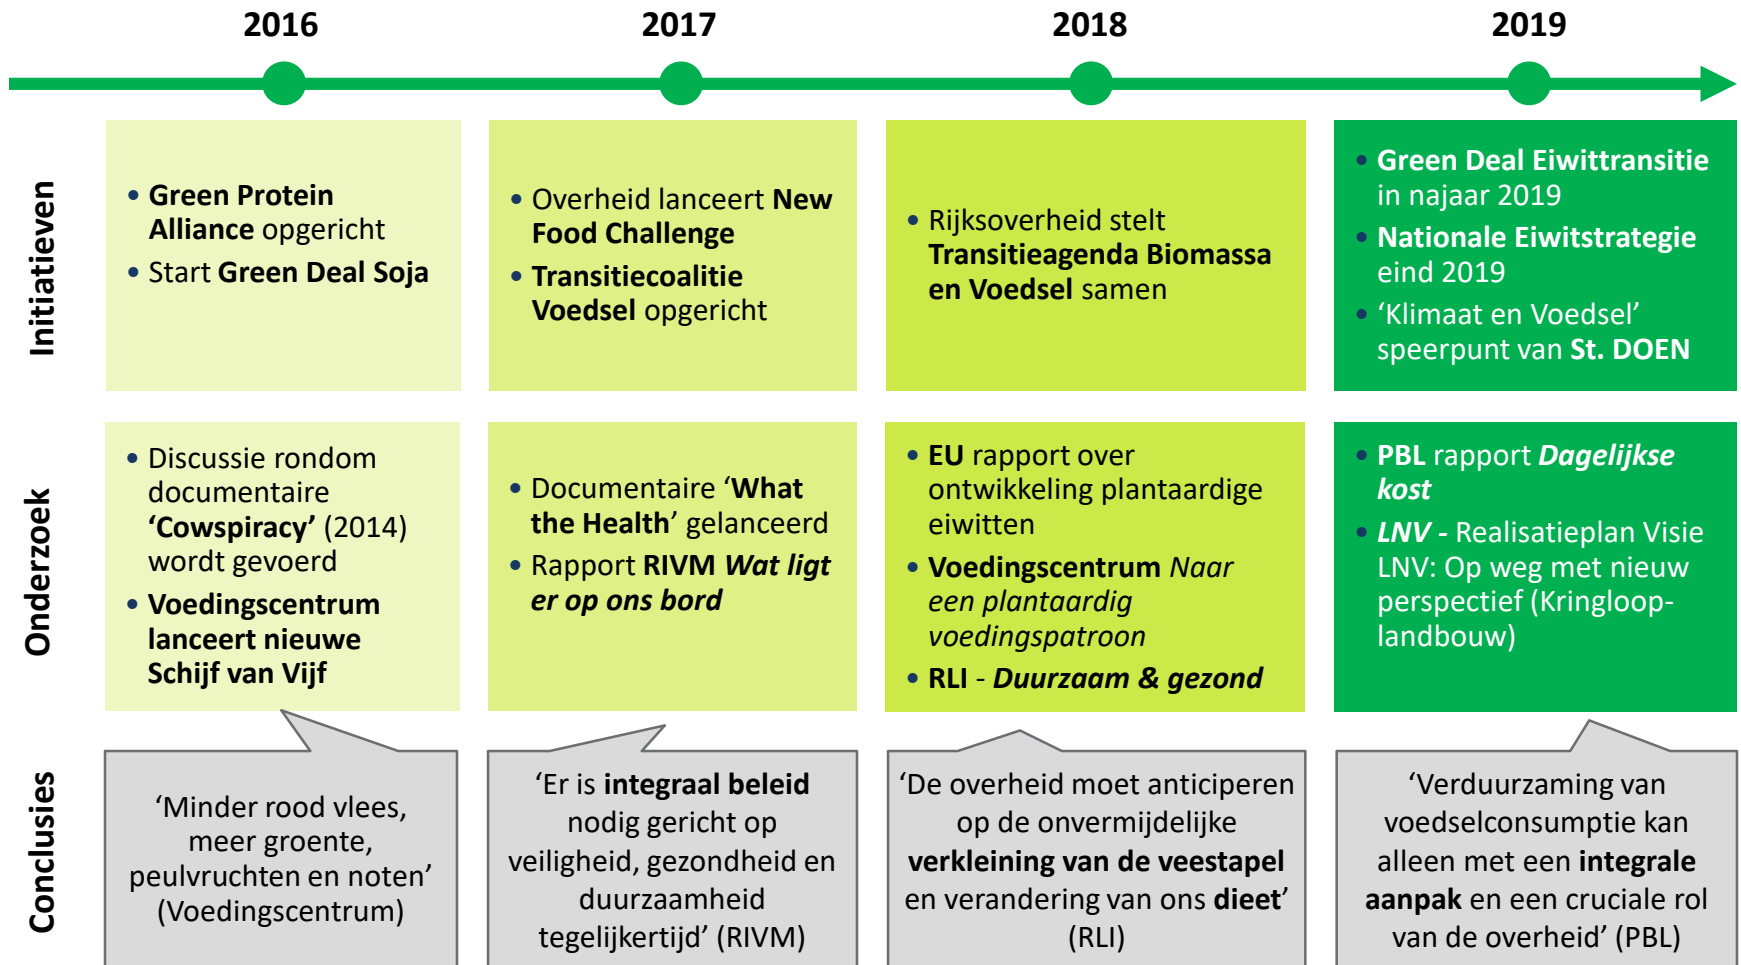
2016

2017

2018

2019

Initiatieven

- Green Protein Alliance opgericht
- Start Green Deal Soja

- Overheid lanceert New Food Challenge
- Transitiecoalitie Voedsel opgericht

- Rijksoverheid stelt Transitieagenda Biomassa en Voedsel samen

- Green Deal Eiwittransitie in najaar 2019
- Nationale Eiwitstrategie eind 2019
- 'Klimaat en Voedsel' speerpunt van St. DOEN

Onderzoek

- Discussie rondom documentaire 'Cowspiracy' (2014) wordt gevoerd
- Voedingscentrum lanceert nieuwe Schijf van Vijf

- Documentaire 'What the Health' gelanceerd
- Rapport RIVM *Wat ligt er op ons bord*

- EU rapport over ontwikkeling plantaardige eiwitten
- Voedingscentrum *Naar een plantaardig voedingspatroon*
- RLI - *Duurzaam & gezond*

- PBL rapport *Dagelijkse kost*
- *LNV* - Realisatieplan Visie LNV: Op weg met nieuw perspectief (Kringlooplandbouw)

Conclusies

'Minder rood vlees, meer groente, peulvruchten en noten' (Voedingscentrum)

'Er is integraal beleid nodig gericht op veiligheid, gezondheid en duurzaamheid tegelijkertijd' (RIVM)

'De overheid moet anticiperen op de onvermijdelijke verkleining van de veestapel en verandering van ons dieet' (RLI)

'Verduurzaming van voedselconsumptie kan alleen met een integrale aanpak en een cruciale rol van de overheid' (PBL)